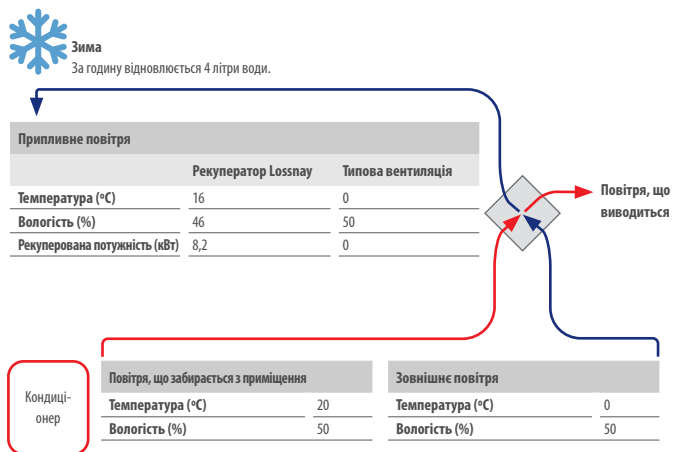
Зима
За годину відновлюється 4 літри води.

Припливне повітря

| | Рекуператор Lossnay | Типова вентиляція |
|---|---|---|
| Температура (ºC) | 16 | 0 |
| Вологість (%) | 46 | 50 |
| Рекуперована потужність (кВт) | 8,2 | 0 |

Повітря, що виводиться

Кондиціонер

Повітря, що забирається з приміщення

| | |
|---|---|
| Температура (ºC) | 20 |
| Вологість (%) | 50 |

Зовнішнє повітря

| | |
|---|---|
| Температура (ºC) | 0 |
| Вологість (%) | 50 |